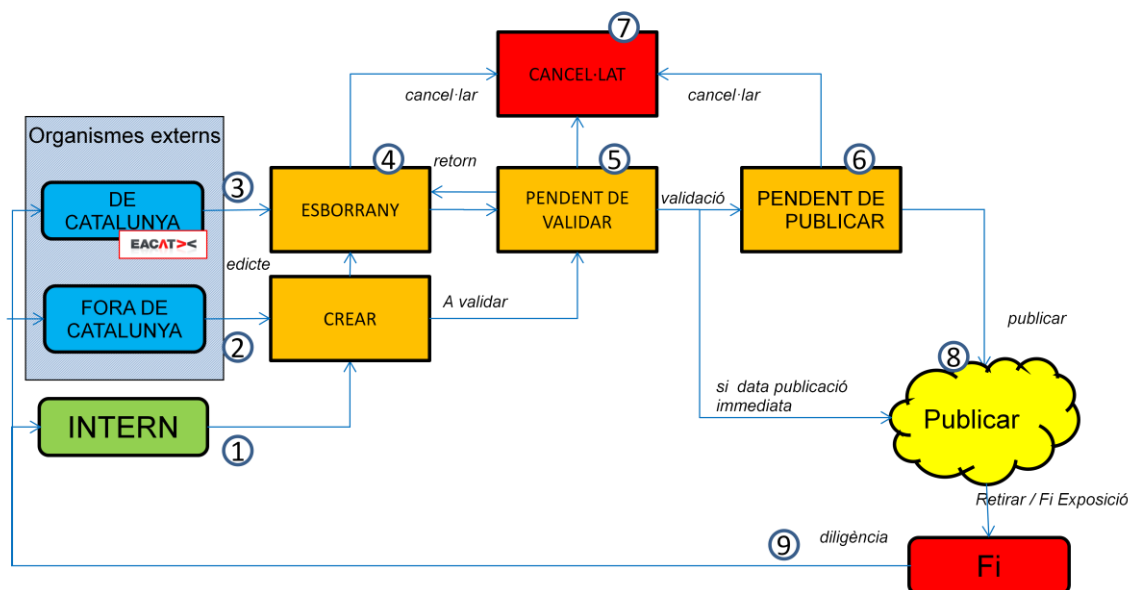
7
CANCEL·LAT
cancel·lar
cancel·lar
Organismes externs
3
DE CATALUNYA
EACAT
4
ESBORRANY
retorn
5
PENDENT DE VALIDAR
validació
6
PENDENT DE PUBLICAR
edicte
FORA DE CATALUNYA
2
CREAR
A validar
publicar
8
si data publicació immediata
Publicar
INTERN
1
Retirar / Fi Exposició
9
diligència
Fi